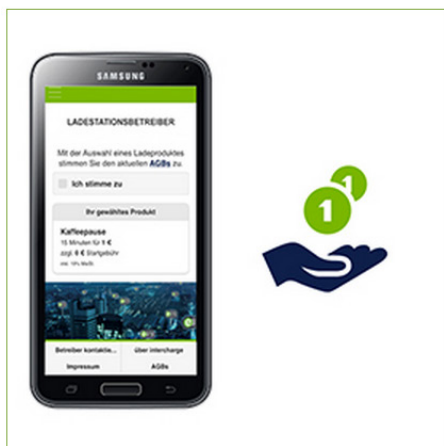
SAMSUNG

LADESTATIONSBETREIBER

Mit der Auswahl eines Ladeproduktes stimmen Sie den aktuellen AGBs zu.

Ich stimme zu

Ihr gewähltes Produkt

Kaffeepause
15 Minuten für 1 €
zzgl. 0 € Startgebühr
inkl. 19% MwSt.

Betreiber kontaktie...
Über intercharge
Impressum
AGBs

1
1